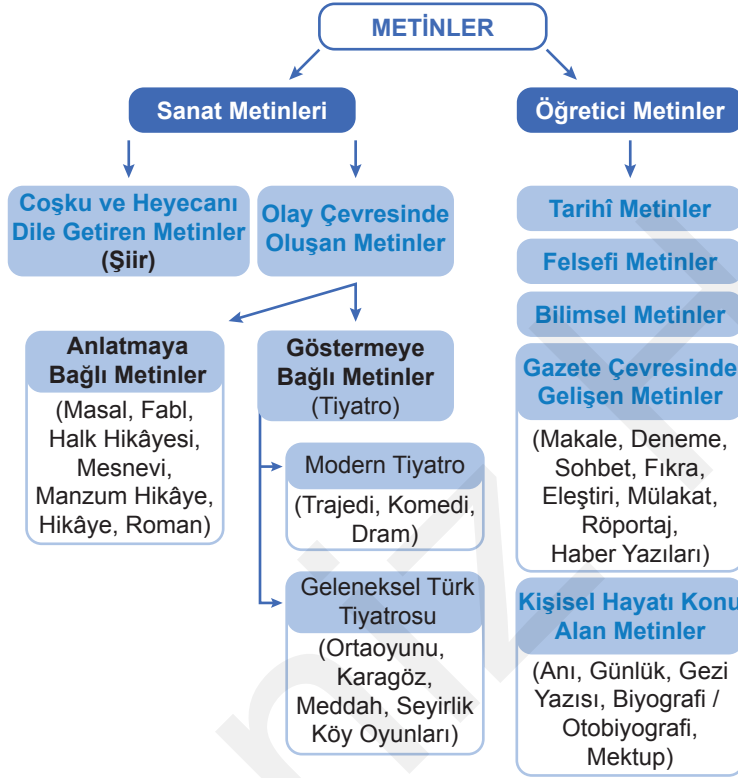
METİNLER

Sanat Metinleri

Coşku ve Heyecanı Dile Getiren Metinler (Şiir)

Olay Çevresinde Oluşan Metinler

Anlatmaya Bağlı Metinler
(Masal, Fabl, Halk Hikâyesi, Mesnevi, Manzum Hikâye, Hikâye, Roman)

Göstermeye Bağlı Metinler (Tiyatro)

Modern Tiyatro
(Trajedi, Komedi, Dram)

Geleneksel Türk Tiyatrosu
(Ortaoyunu, Karagöz, Meddah, Seyirlik Köy Oyunları)

Öğretici Metinler

Tarihî Metinler

Felsefi Metinler

Bilimsel Metinler

Gazete Çevresinde Gelişen Metinler
(Makale, Deneme, Sohbet, Fıkra, Eleştiri, Mülakat, Röportaj, Haber Yazıları)

Kişisel Hayatı Konu Alan Metinler
(Anı, Günlük, Gezi Yazısı, Biyografi / Otobiyografi, Mektup)